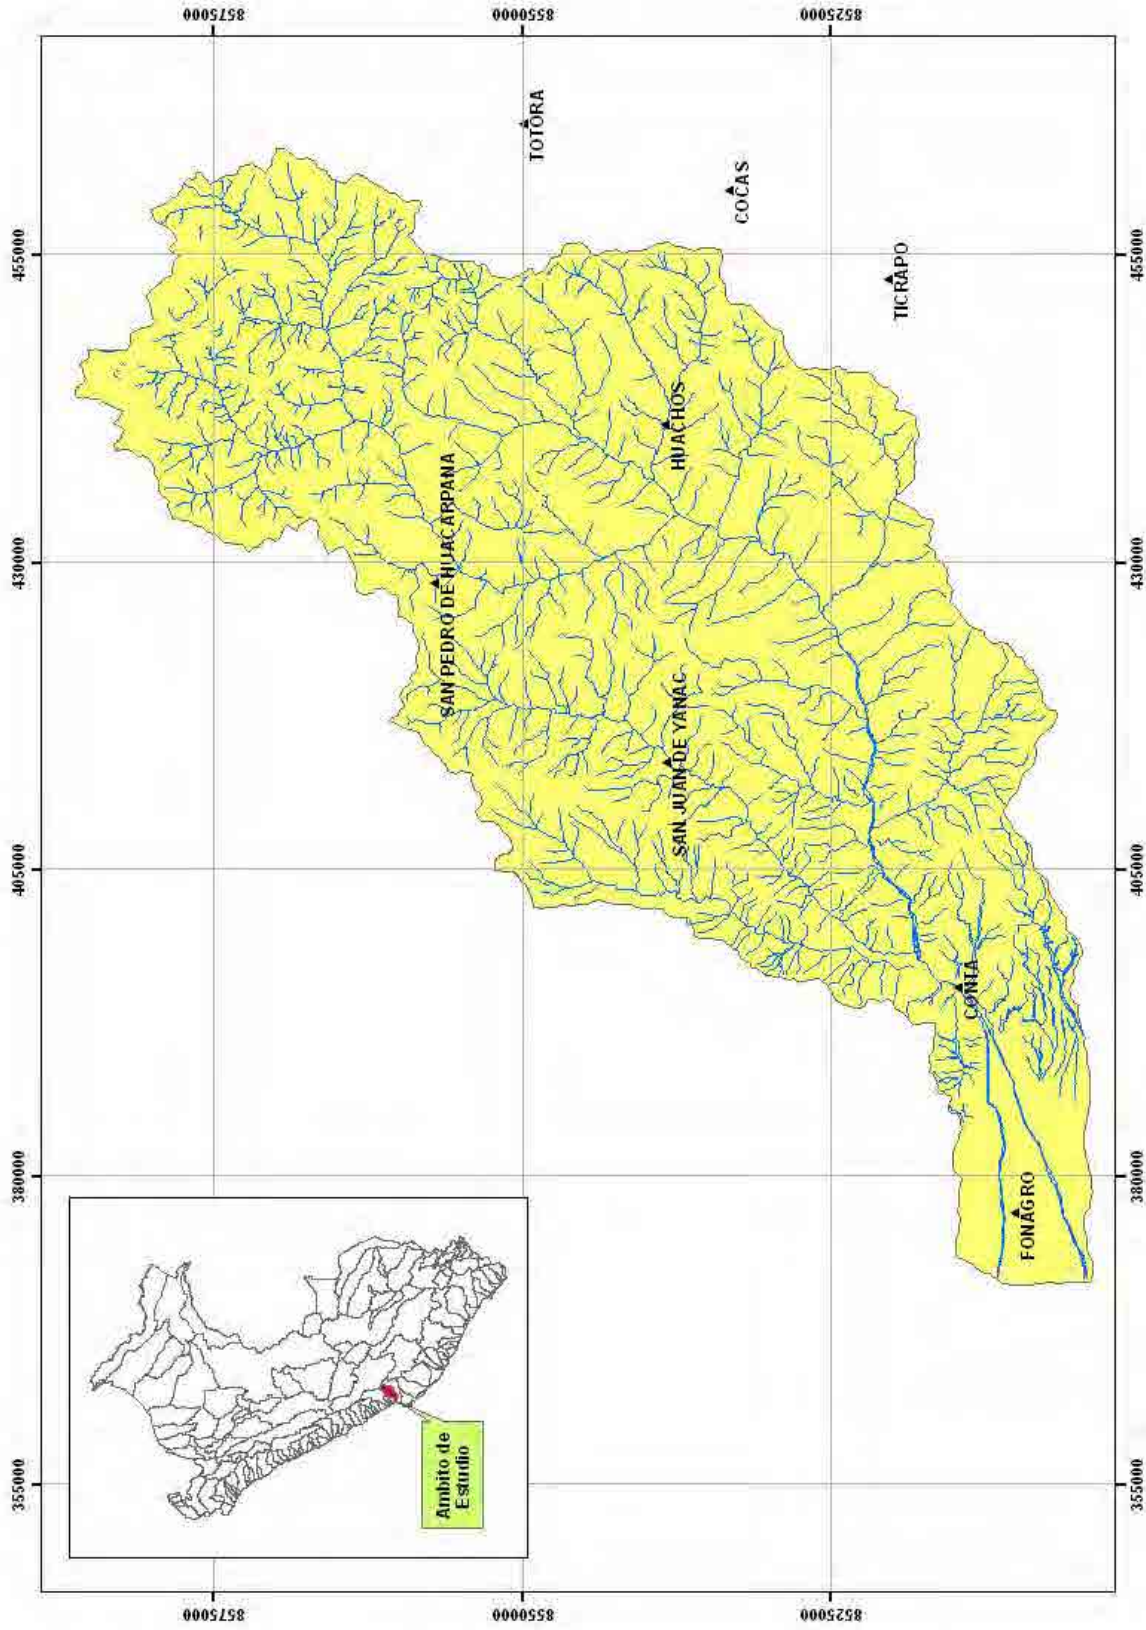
8575000
8550000
8525000

455000
430000
405000
380000
355000

455000
430000
405000
380000
355000

8575000
8550000
8525000

TOTORA
COCAS
TICRAPO
HUACHOS
SAN PEDRO DE HUACARPANA
SAN JUAN DE YANAC
CONTA
FONAGRO

Ambito de Estudio